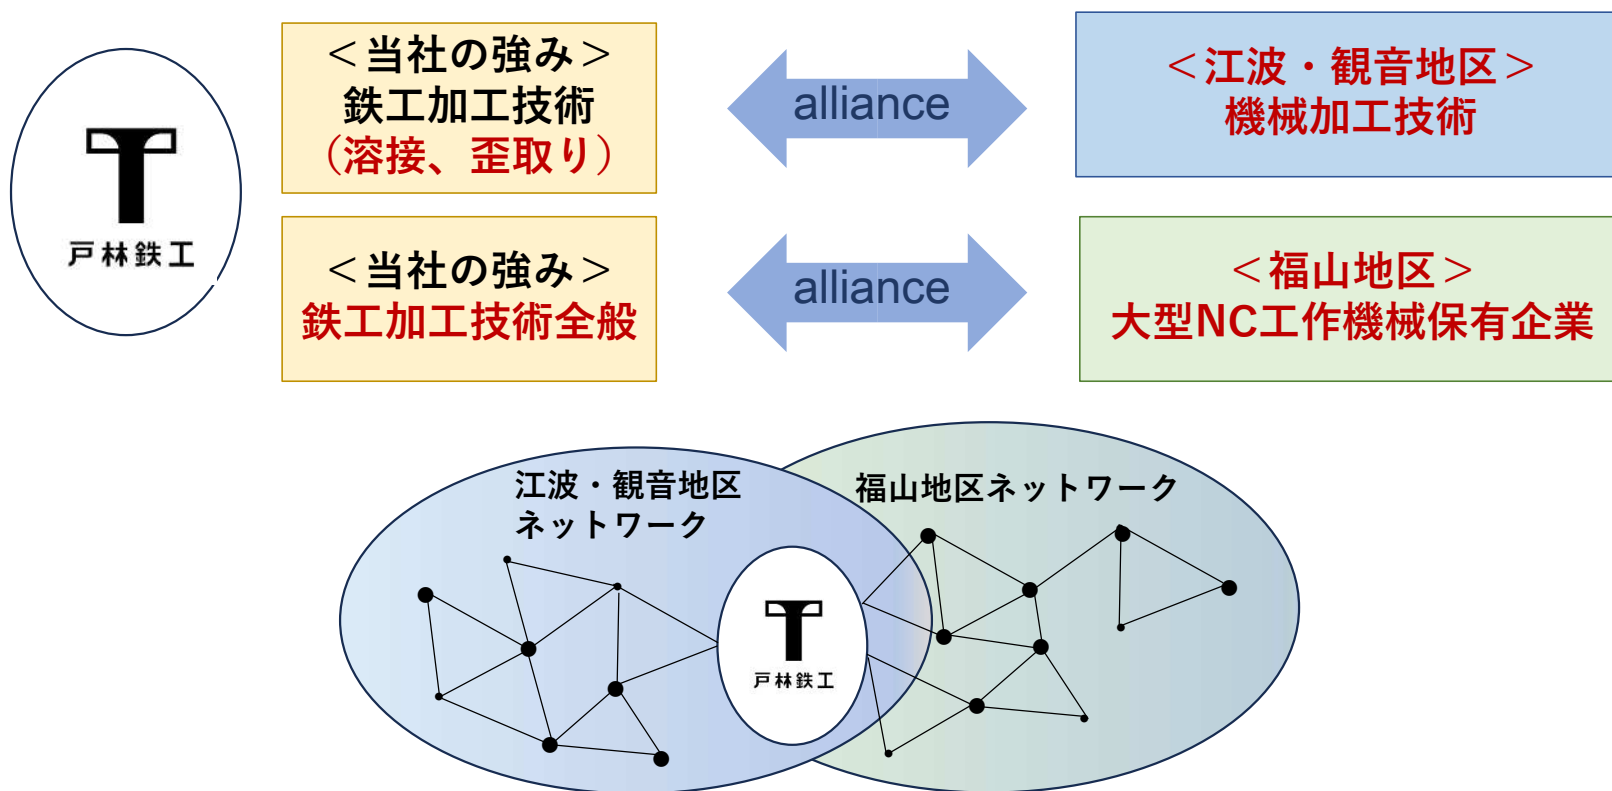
戸林鉄工

＜当社の強み＞
鉄工加工技術
（溶接、歪取り）

alliance

＜江波・観音地区＞
機械加工技術

＜当社の強み＞
鉄工加工技術全般

alliance

＜福山地区＞
大型NC工作機械保有企業

江波・観音地区
ネットワーク

福山地区ネットワーク

戸林鉄工